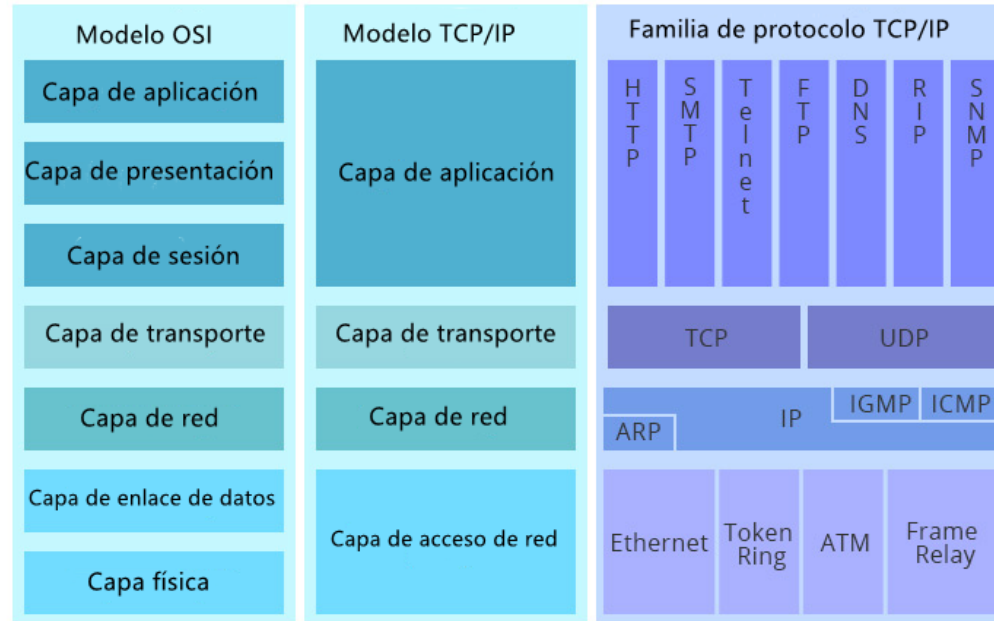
Modelo OSI

Capa de aplicación

Capa de presentación

Capa de sesión

Capa de transporte

Capa de red

Capa de enlace de datos

Capa física

Modelo TCP/IP

Capa de aplicación

Capa de transporte

Capa de red

Capa de acceso de red

Familia de protocolo TCP/IP

HTTP

SMTP

Telnet

FTP

DNS

RIP

SNMP

TCP

UDP

IP

IGMP

ICMP

ARP

Ethernet

Token Ring

ATM

Frame Relay